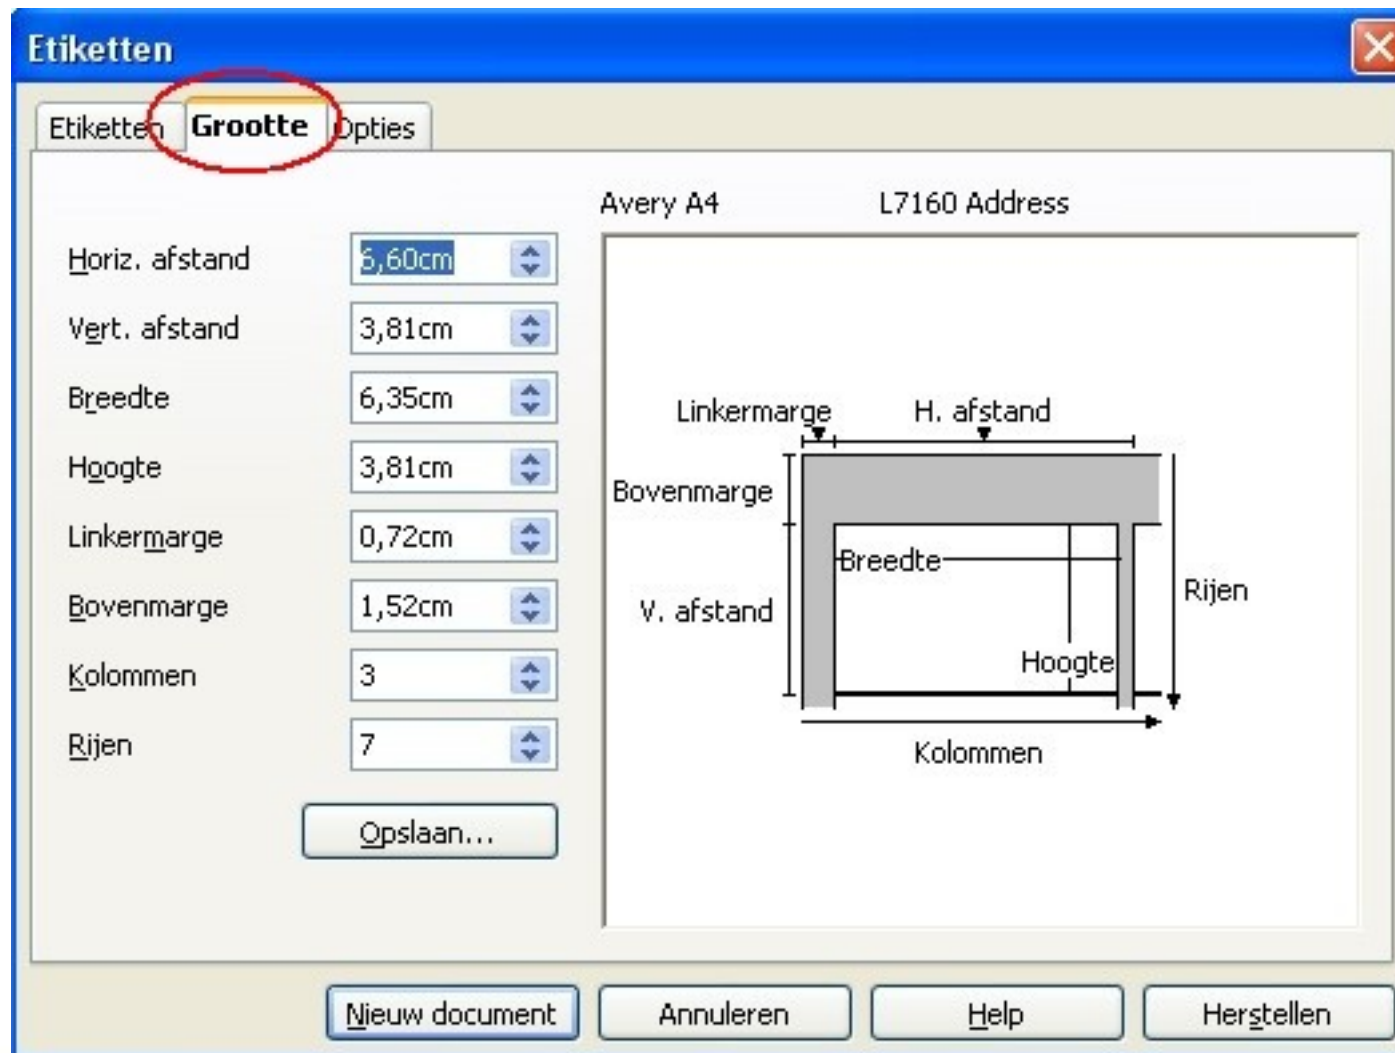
Etiketten

Etiketten Grootte Opties

Avery A4 L7160 Address

Horiz. afstand 6,60cm

Vert. afstand 3,81cm

Breedte 6,35cm

Hoogte 3,81cm

Linkermarge 0,72cm

Bovenmarge 1,52cm

Kolommen 3

Rijen 7

Opslaan...

Linkermarge H. afstand

Bovenmarge

Breedte

V. afstand

Rijen

Hoogte

Kolommen

Nieuw document Annuleren Help Herstellen